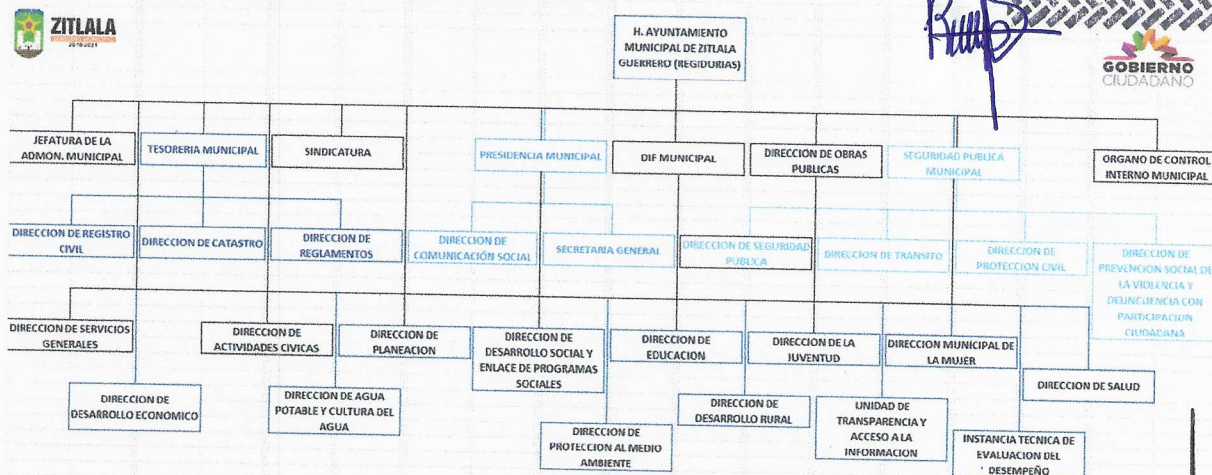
ZITLALA
2018-2021

H. AYUNTAMIENTO MUNICIPAL DE ZITLALA GUERRERO (REGIDURIAS)

GOBIERNO CIUDADANO

JEFATURA DE LA ADMON. MUNICIPAL

TESORERIA MUNICIPAL

SINDICATURA

PRESIDENCIA MUNICIPAL

DIF MUNICIPAL

DIRECCION DE OBRAS PUBLICAS

SEGURIDAD PUBLICA MUNICIPAL

ORGANO DE CONTROL INTERNO MUNICIPAL

DIRECCION DE REGISTRO CIVIL

DIRECCION DE CATASTRO

DIRECCION DE REGLAMENTOS

DIRECCION DE COMUNICACIÓN SOCIAL

SECRETARIA GENERAL

DIRECCION DE SEGURIDAD PUBLICA

DIRECCION DE TRANSITO

DIRECCION DE PROTECCION CIVIL

DIRECCION DE PREVENCION SOCIAL DE LA VIOLENCIA Y DELINCUENCIA CON PARTICIPACION CIUDADANA

DIRECCION DE SERVICIOS GENERALES

DIRECCION DE ACTIVIDADES CIVICAS

DIRECCION DE PLANEACION

DIRECCION DE DESARROLLO SOCIAL Y ENLACE DE PROGRAMAS SOCIALES

DIRECCION DE EDUCACION

DIRECCION DE LA JUVENTUD

DIRECCION MUNICIPAL DE LA MUJER

DIRECCION DE DESARROLLO ECONOMICO

DIRECCION DE AGUA POTABLE Y CULTURA DEL AGUA

DIRECCION DE PROTECCION AL MEDIO AMBIENTE

DIRECCION DE DESARROLLO RURAL

UNIDAD DE TRANSPARENCIA Y ACCESO A LA INFORMACION

INSTANCIA TECNICA DE EVALUACION DEL DESEMPEÑO

DIRECCION DE SALUD